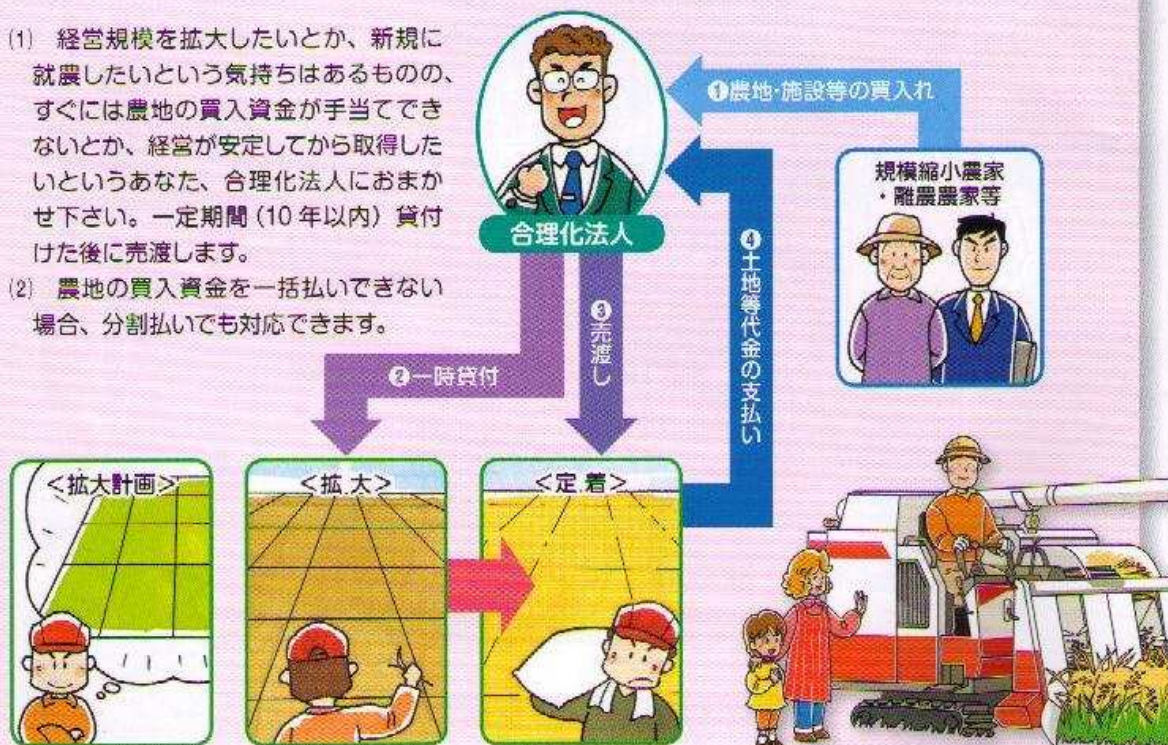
(1) 経営規模を拡大したいとか、新規に就農したいという気持ちはあるものの、すぐには農地の買入資金が手当てできないとか、経営が安定してから取得したいというあなた、合理化法人におまかせ下さい。一定期間（10年以内）貸付けた後に売渡します。

(2) 農地の買入資金を一括払いできない場合、分割払いでも対応できます。

合理化法人

❶農地·施設等の買入れ

規模縮小農家
·離農農家等

❷一時貸付

❸売渡し

❹土地等代金の支払い

<拡大計画>

<拡 大>

<定 着>